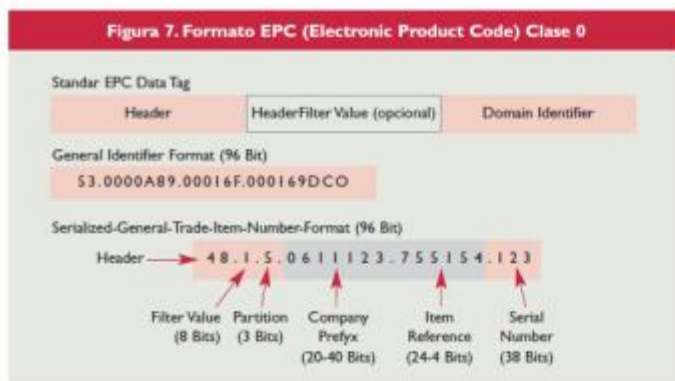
Figura 7. Formato EPC (Electronic Product Code) Clase 0

Standar EPC Data Tag

| Header | HeaderFilter Value (opcional) | Domain Identifier |
|---|---|---|

General Identifier Format (96 Bit)

53.0000A89.00016F.000169DCO

Serialized-General-Trade-Item-Number-Format (96 Bit)

Header 48.1.5.0611123.755154.123

Filter Value (8 Bits)
Partition (3 Bits)
Company Prefyx (20-40 Bits)
Item Reference (24-4 Bits)
Serial Number (38 Bits)